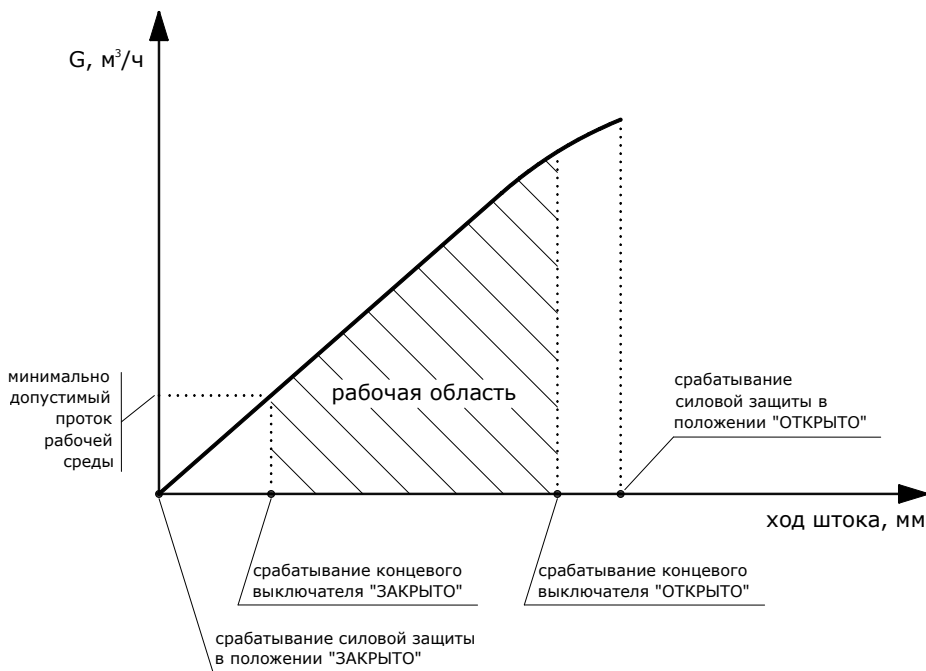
G, м$^3$/ч

минимально допустимый проток рабочей среды

рабочая область

срабатывание силовой защиты в положении "ОТКРЫТО"

ход штока, мм

срабатывание концевого выключателя "ЗАКРЫТО"

срабатывание концевого выключателя "ОТКРЫТО"

срабатывание силовой защиты в положении "ЗАКРЫТО"